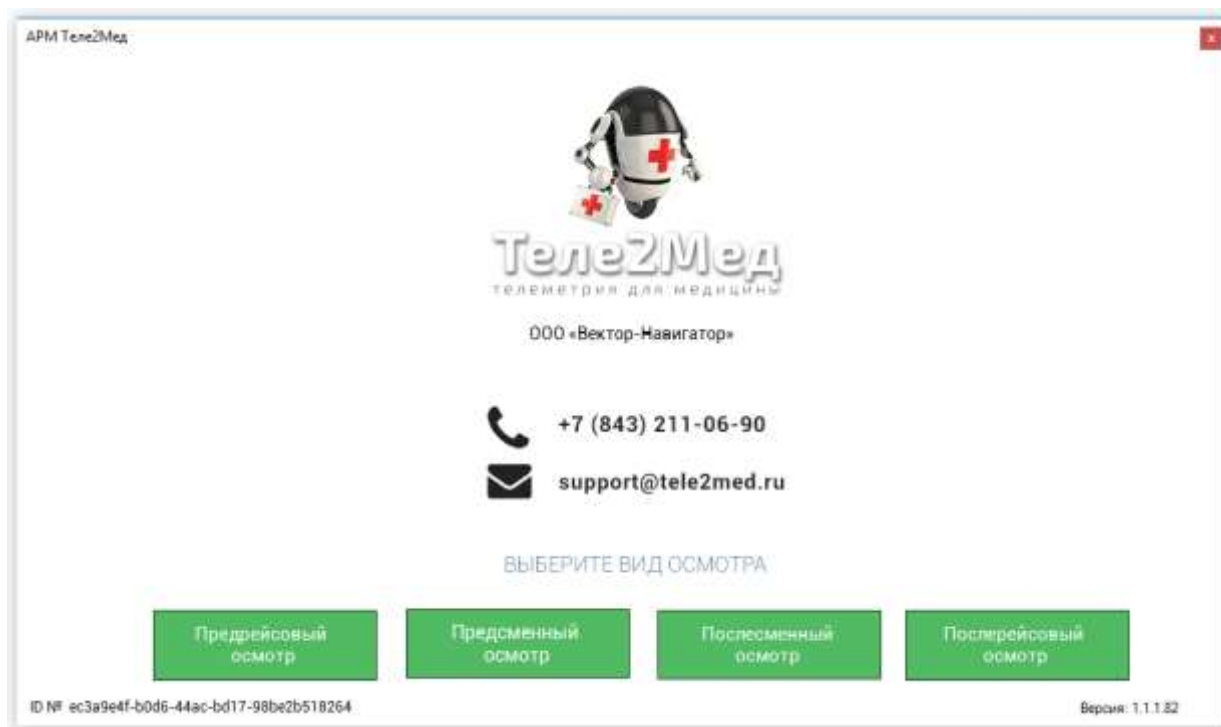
АРМ Теле2Мед

x

Теле2Мед
телеметрия для медицины

ООО «Вектор-Навигатор»

+7 (843) 211-06-90

support@tele2med.ru

ВЫБЕРИТЕ ВИД ОСМОТРА

Предрейсовый осмотр

Предсменный осмотр

Послесменный осмотр

Послерейсовый осмотр

ID № ec3a9e4f-b0d6-44ac-bd17-98be2b518264

Версия: 1.1.1.82